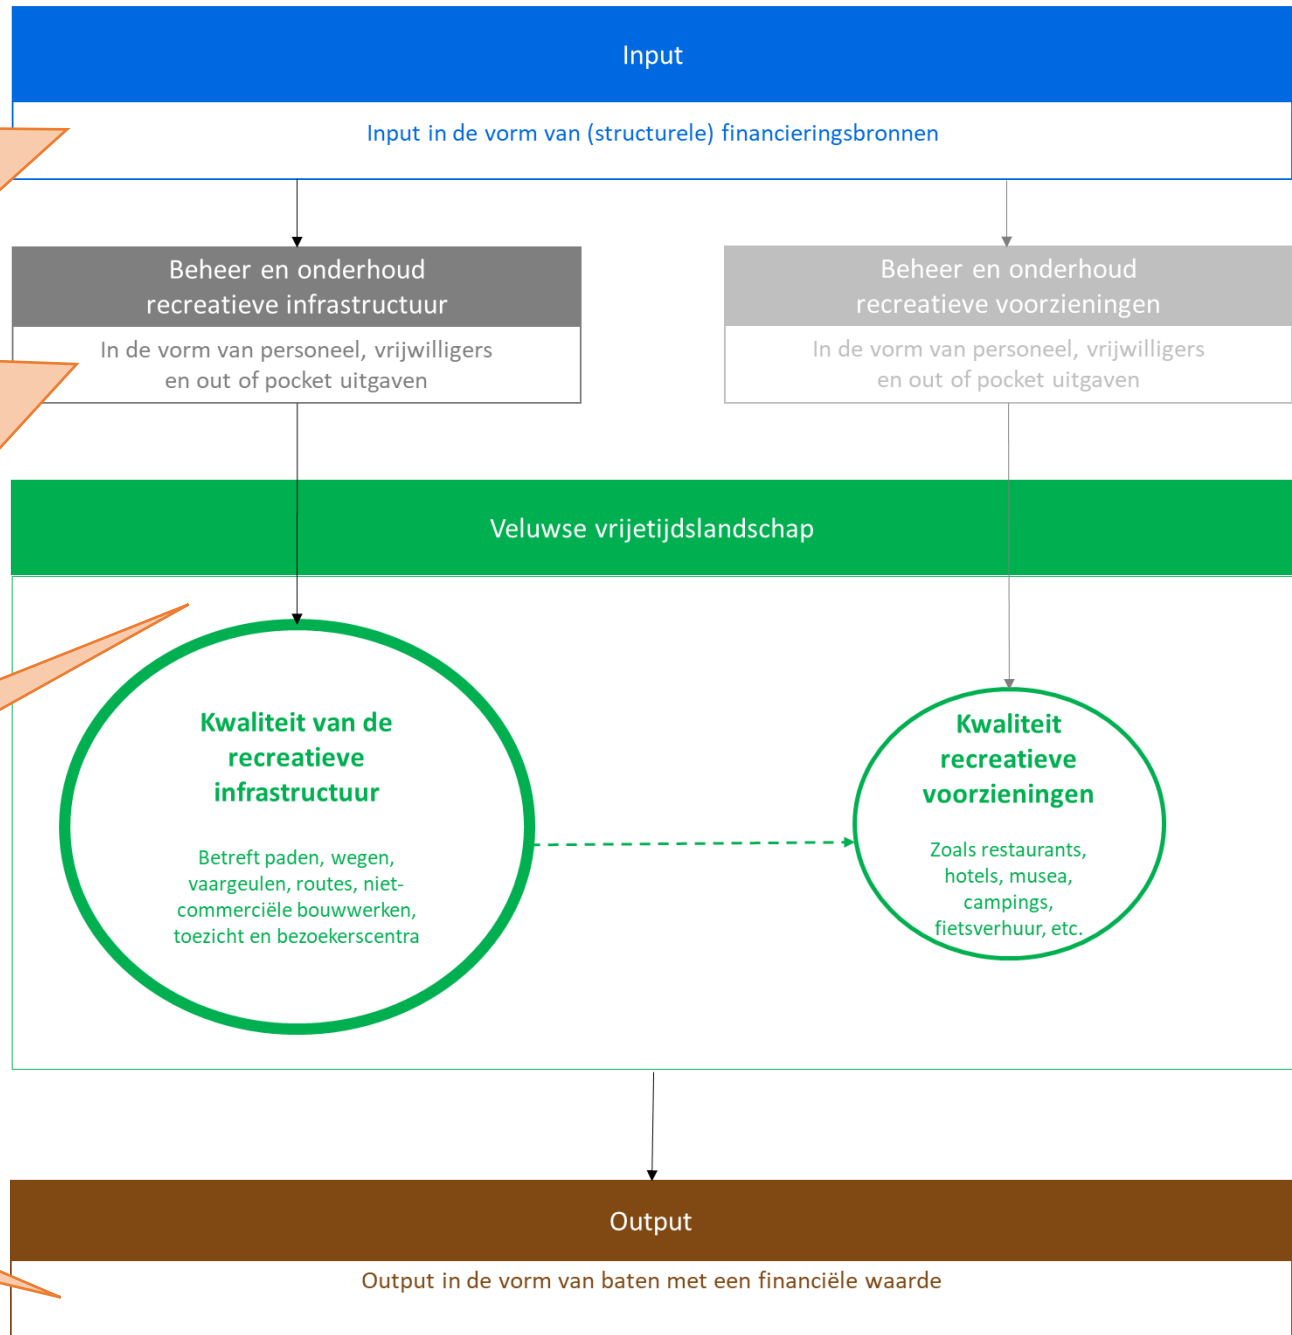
Input

Input in de vorm van (structurele) financieringsbronnen

Beheer en onderhoud recreatieve infrastructuur

In de vorm van personeel, vrijwilligers en out of pocket uitgaven

Beheer en onderhoud recreatieve voorzieningen

In de vorm van personeel, vrijwilligers en out of pocket uitgaven

Veluwse vrijetijdslandschap

Kwaliteit van de recreatieve infrastructuur

Betreft paden, wegen, vaargeulen, routes, niet-commerciële bouwwerken, toezicht en bezoekerscentra

Kwaliteit recreatieve voorzieningen

Zoals restaurants, hotels, musea, campings, fietsverhuur, etc.

Output

Output in de vorm van baten met een financiële waarde